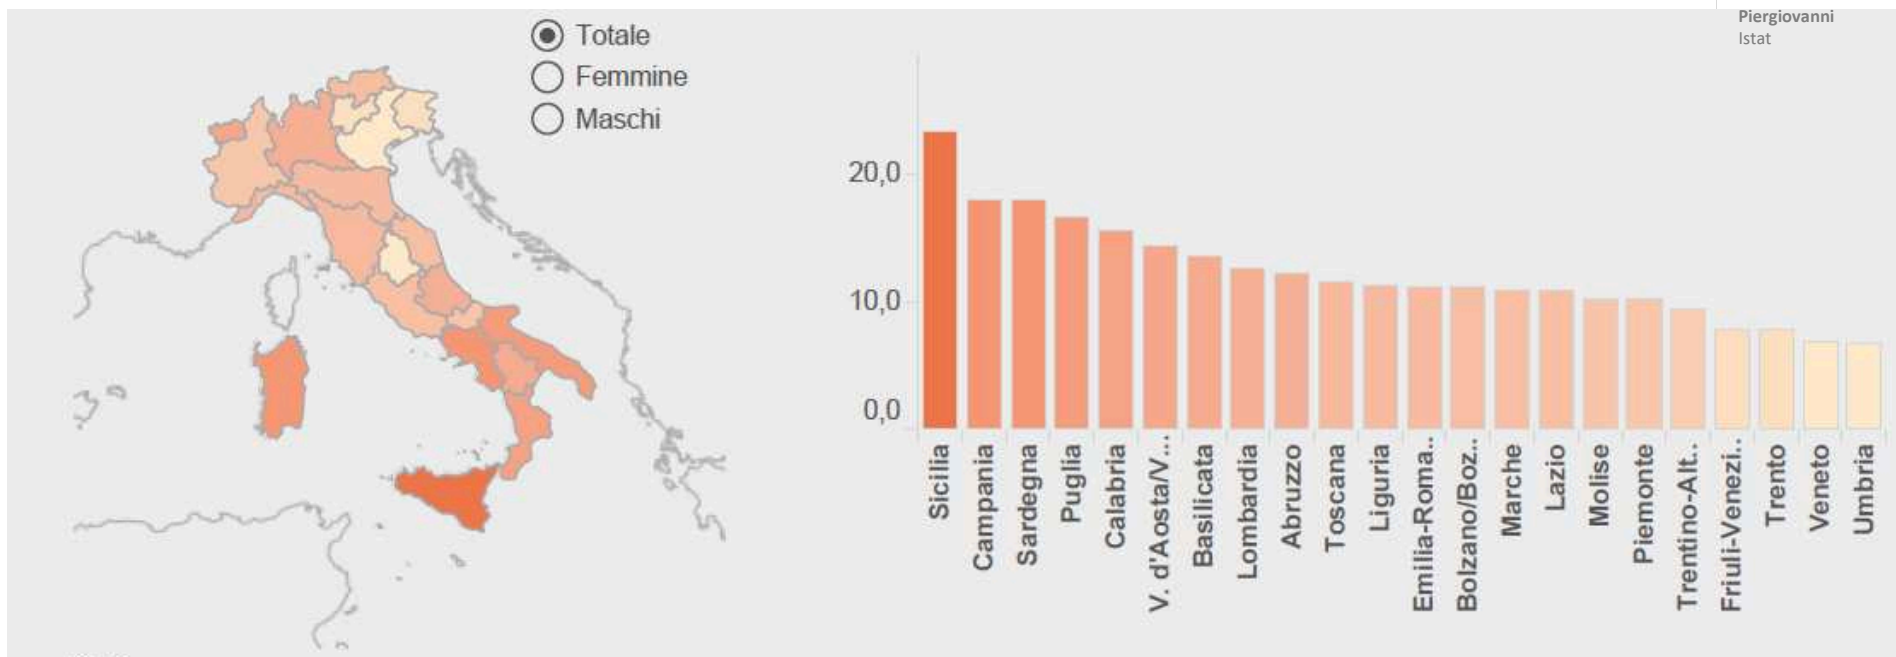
Piergiovanni
Istat

Totale
Femmine
Maschi

20,0
10,0
0,0

Sicilia
Campania
Sardegna
Puglia
Calabria
V. d'Aosta/V...
Basilicata
Lombardia
Abruzzo
Toscana
Liguria
Emilia-Roma..
Bolzano/Boz..
Marche
Lazio
Molise
Piemonte
Trentino-Alt..
Friuli-Venezi..
Trento
Veneto
Umbria